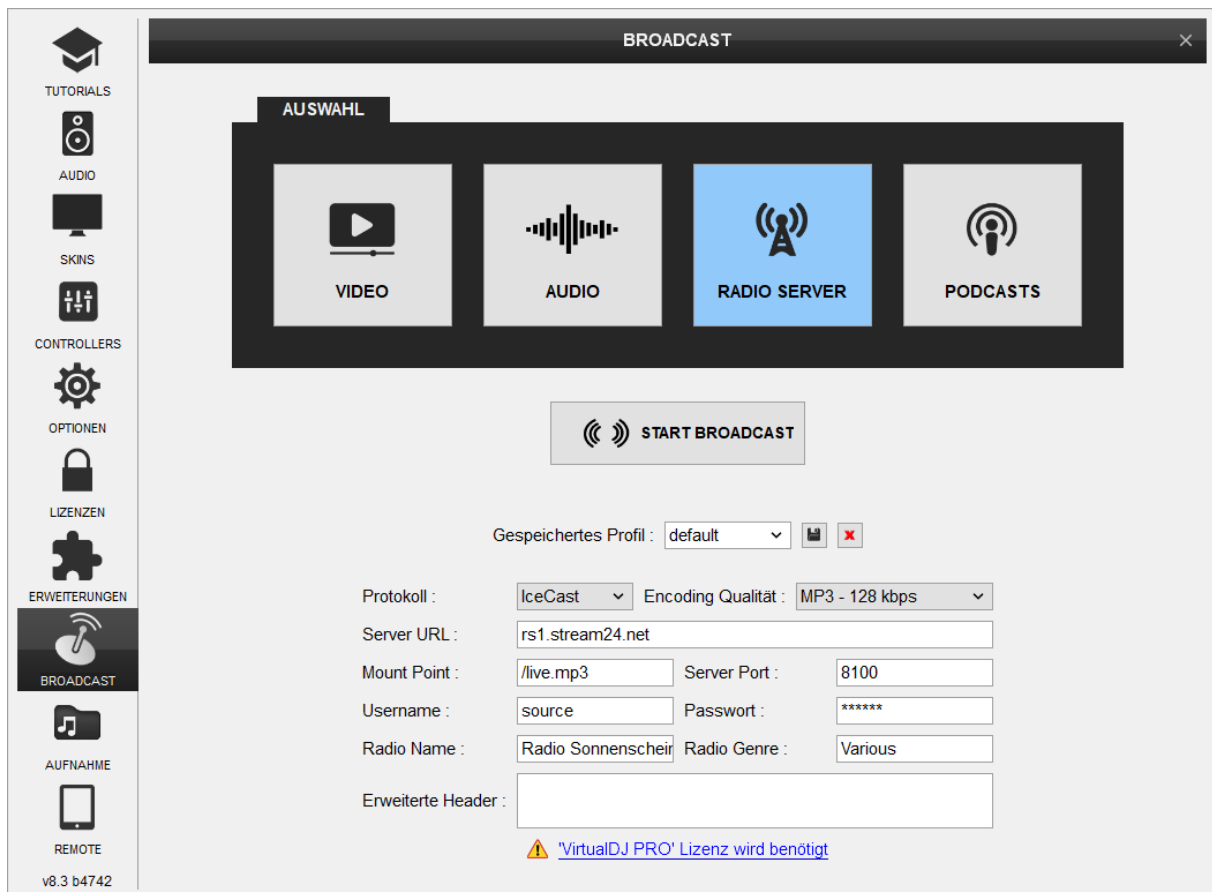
TUTORIALS
AUDIO
SKINS
CONTROLLERS
OPTIONEN
LIZENZEN
ERWEITERUNGEN
BROADCAST
AUFNAHME
REMOTE
v8.3 b4742

BROADCAST
×

AUSWAHL

VIDEO
AUDIO
RADIO SERVER
PODCASTS

START BROADCAST

Gespeichertes Profil : default

Protokoll : IceCast
Encoding Qualität : MP3 - 128 kbps
Server URL : rs1.stream24.net
Mount Point : /live.mp3
Server Port : 8100
Username : source
Passwort : ******
Radio Name : Radio Sonnenschein
Radio Genre : Various
Erweiterte Header :

'VirtualDJ PRO' Lizenz wird benötigt